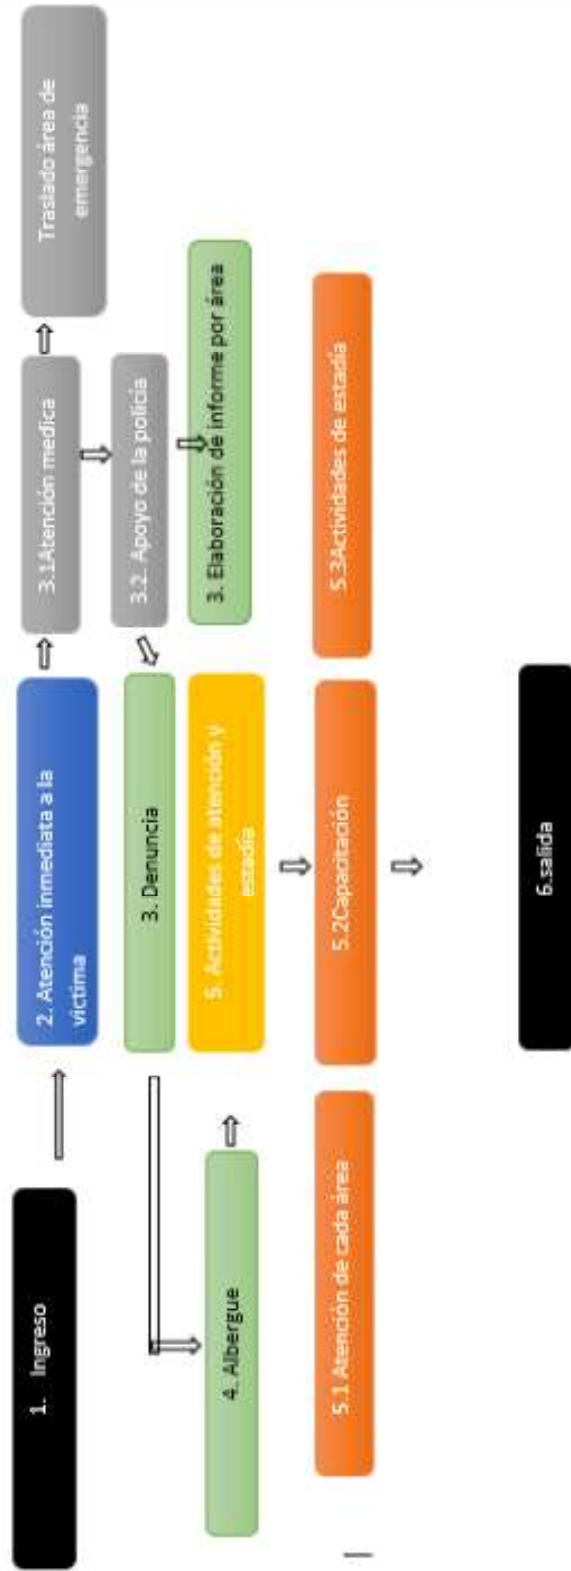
1. Ingreso

2. Atención inmediata a la victima

3.1Atención medica

Traslado área de emergencia

3.2. Apoyo de la policía

3. Denuncia

3. Elaboración de informe por área

4. Albergue

5. Actividades de atención y estadía

5.1 Atención de cada área

5.2Capacitación

5.3Actividades de estadía

6.salida